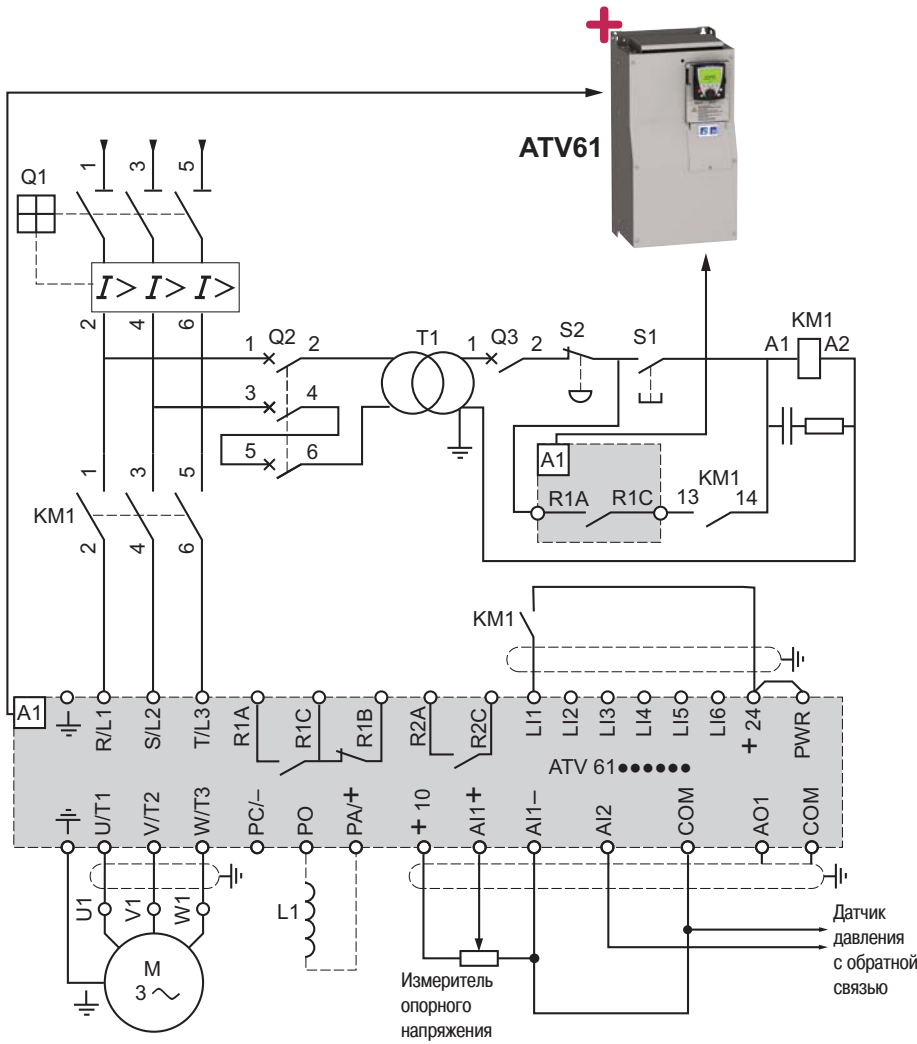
ATV61

Q1

1 3 5

$I>$ $I>$ $I>$

2 4 6

Q2
1 2
3 4
5 6

T1

Q3
1 2

S2

S1

KM1
A1 A2

A1

R1A R1C

KM1
13 14

1 3 5

KM1

2 4 6

KM1

A1

R/L1 S/L2 T/L3 R1A R1C R1B R2A R2C LI1 LI2 LI3 LI4 LI5 LI6 + 24 PWR

ATV 61●●●●●●

U/T1 V/T2 W/T3 PC/– PO PA/+ + 10 AI1+ AI1– AI2 COM AO1 COM

U1 V1 W1

M
3 ~

L1

Измеритель опорного напряжения

Датчик давления с обратной связью